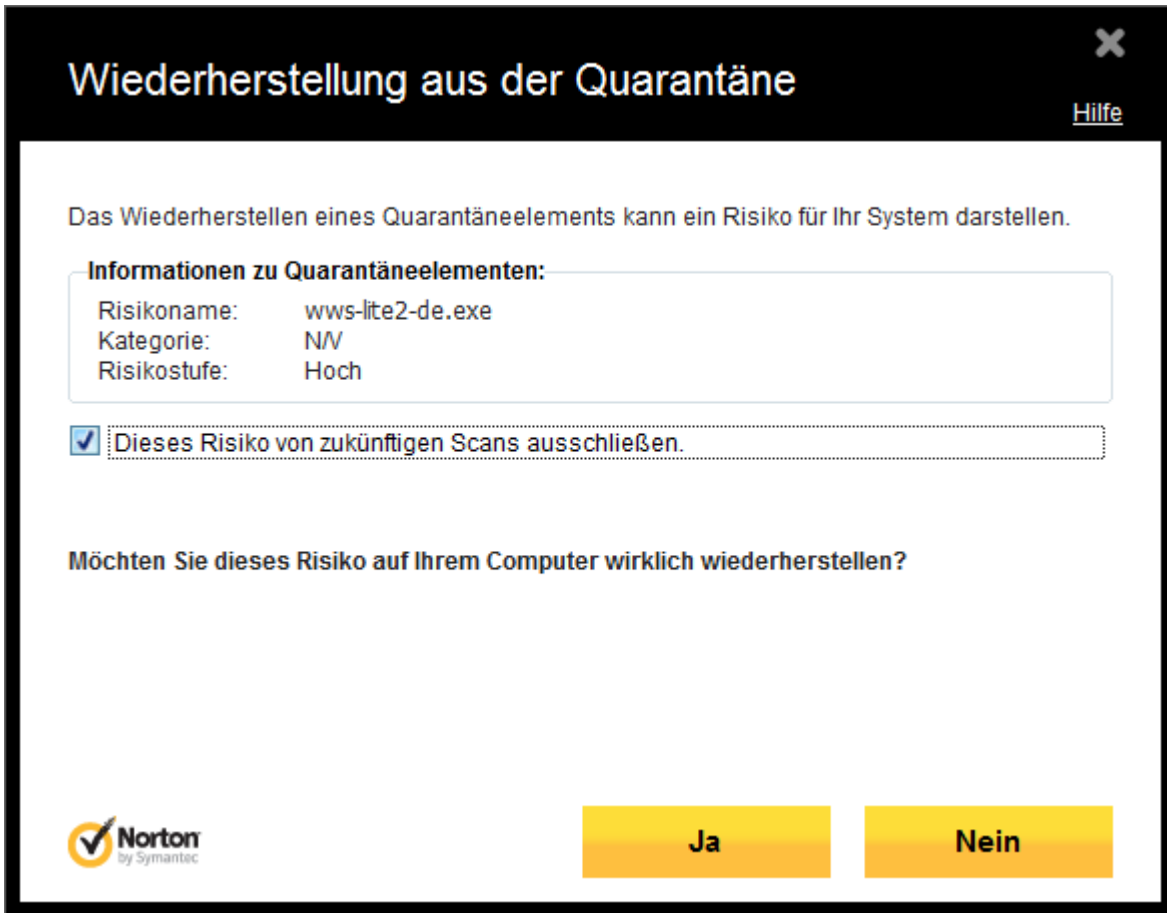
Wiederherstellung aus der Quarantäne

Hilfe

Das Wiederherstellen eines Quarantäneelements kann ein Risiko für Ihr System darstellen.

Informationen zu Quarantäneelementen:

| | |
|---|---|
| Risikoname: | wws-lite2-de.exe |
| Kategorie: | N/V |
| Risikostufe: | Hoch |

Dieses Risiko von zukünftigen Scans ausschließen.

Möchten Sie dieses Risiko auf Ihrem Computer wirklich wiederherstellen?

Norton by Symantec

Ja

Nein